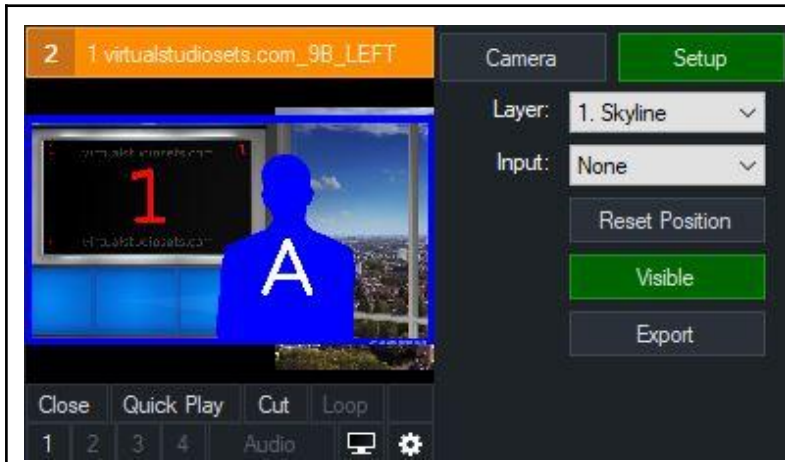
2 1 virtualstudiosets.com_9B_LEFT

virtualstudiosets.com 1
1
virtualstudiosets.com

A

Camera
Setup
Layer: 1. Skyline
Input: None
Reset Position
Visible
Export

Close Quick Play Cut Loop
1 2 3 4 Audio